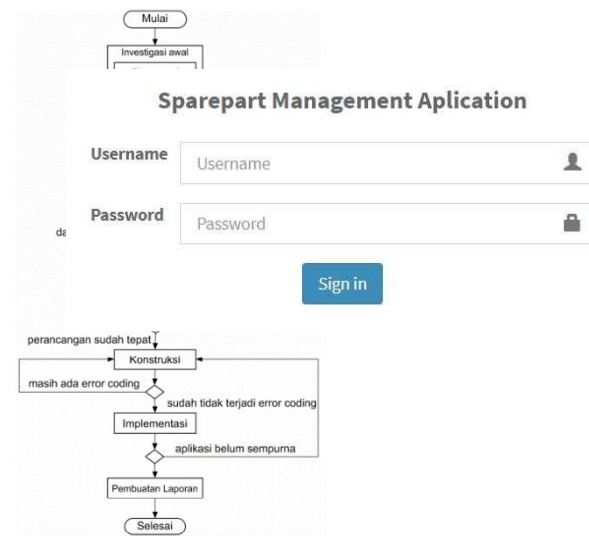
Mulai

Investigasi awal

Sparepart Management Aplication

Username
Username

Password
Password

da

Sign in

perancangan sudah tepat

Konstruksi

masih ada error coding

sudah tidak terjadi error coding

Implementasi

aplikasi belum sempurna

Pembuatan Laporan

Selesai